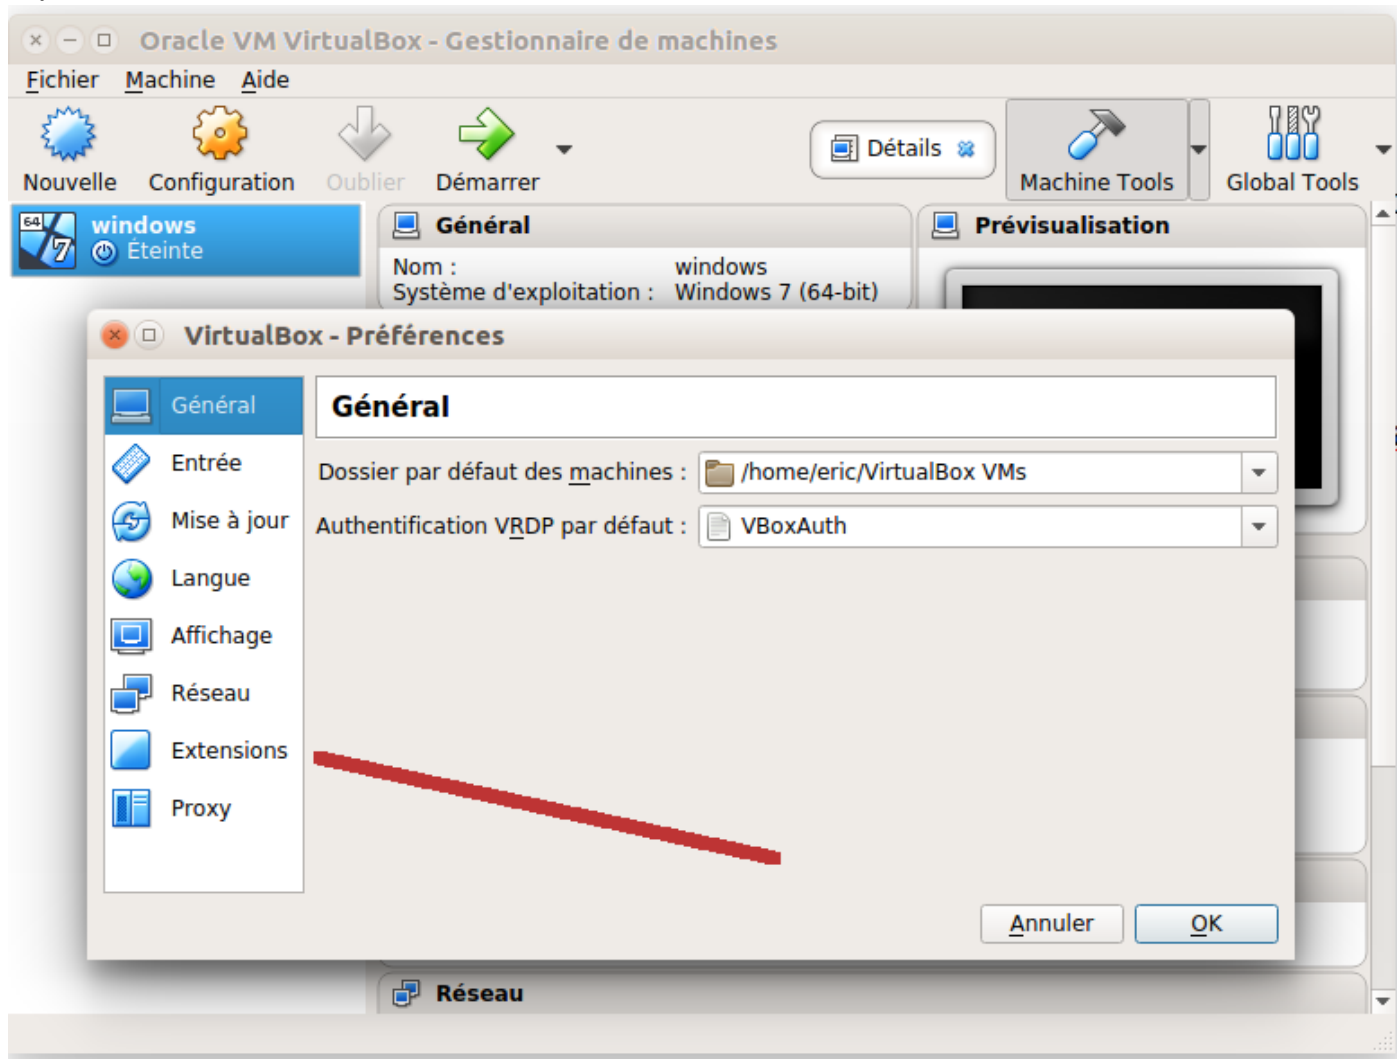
Oracle VM VirtualBox - Gestionnaire de machines

Fichier Machine Aide

Nouvelle Configuration Oublier Démarrer

Détails

Machine Tools

Global Tools

64 7 windows
Éteinte

Général

Nom : windows
Système d'exploitation : Windows 7 (64-bit)

Prévisualisation

VirtualBox - Préférences

Général
Entrée
Mise à jour
Langue
Affichage
Réseau
Extensions
Proxy

Général

Dossier par défaut des machines : /home/eric/VirtualBox VMs

Authentification VRDP par défaut : VBoxAuth

Annuler OK

Réseau